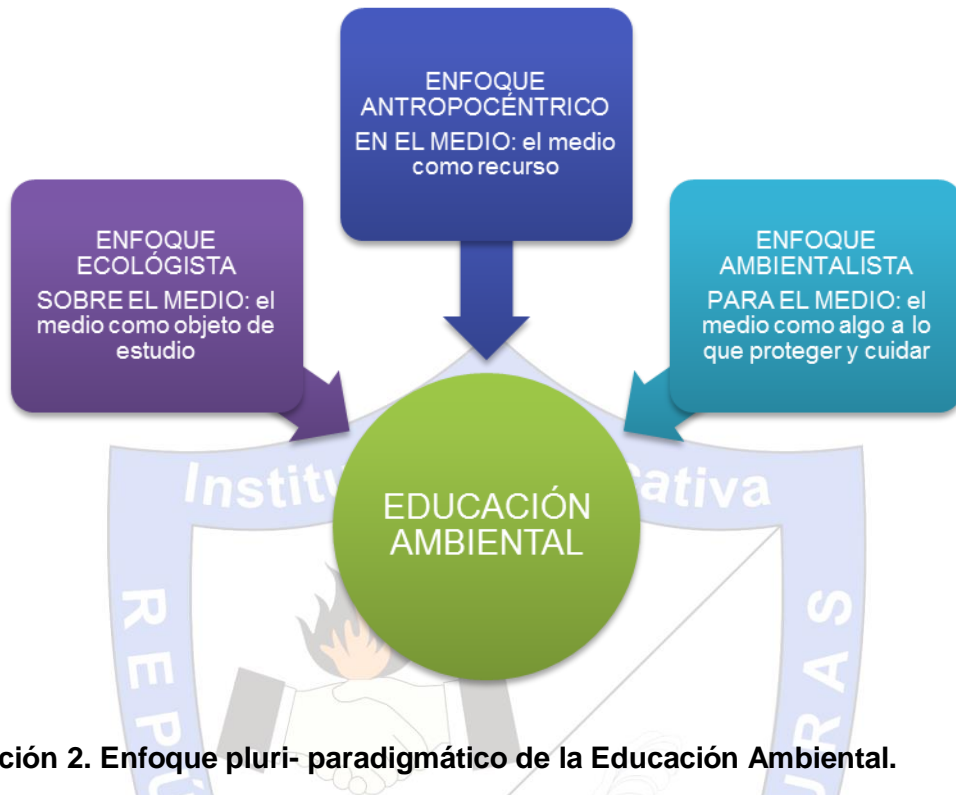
ENFOQUE ANTROPOCÉNTRICO

EN EL MEDIO: el medio como recurso

ENFOQUE ECOLÓGISTA

SOBRE EL MEDIO: el medio como objeto de estudio

ENFOQUE AMBIENTALISTA

PARA EL MEDIO: el medio como algo a lo que proteger y cuidar

Instit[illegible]ativa

EDUCACIÓN AMBIENTAL

R E P

R A S

ción 2. Enfoque pluri- paradigmático de la Educación Ambiental.